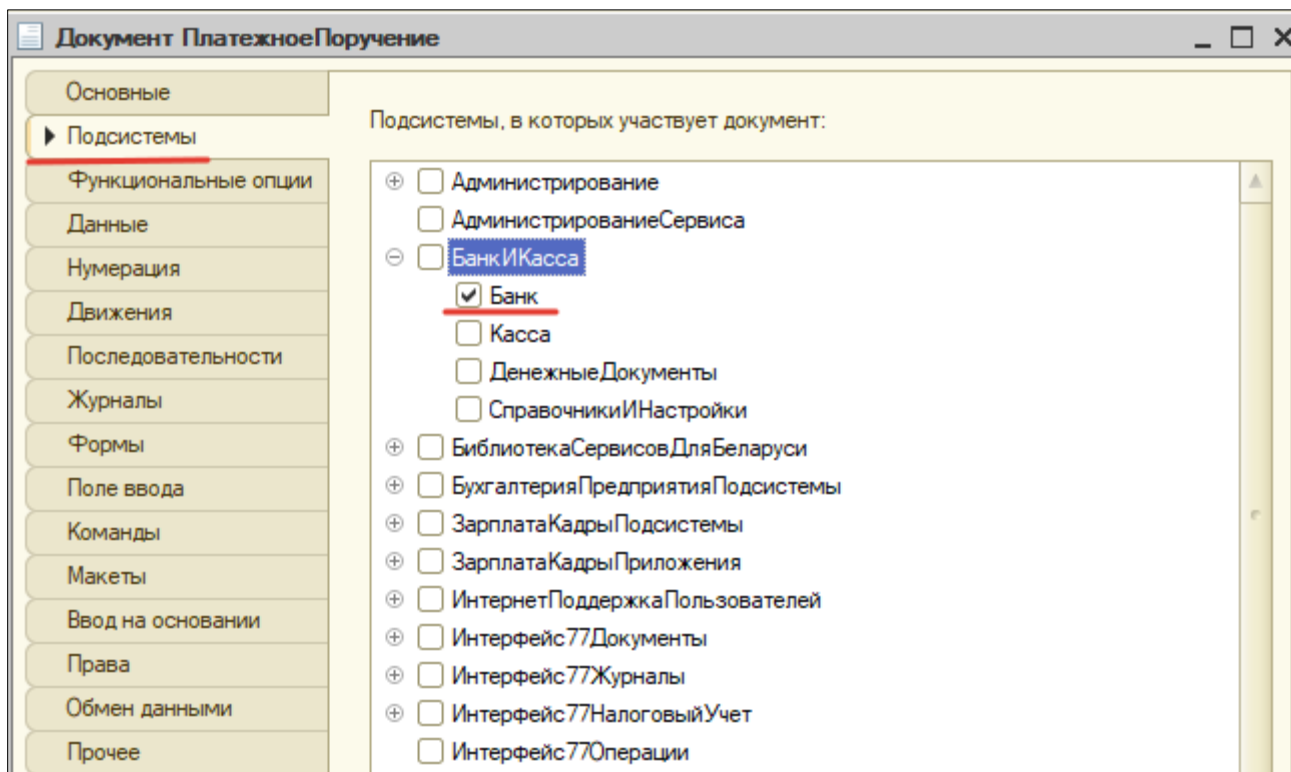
Документ ПлатежноеПоручение

Основные
Подсистемы
Функциональные опции
Данные
Нумерация
Движения
Последовательности
Журналы
Формы
Поле ввода
Команды
Макеты
Ввод на основании
Права
Обмен данными
Прочее

Подсистемы, в которых участвует документ:

Администрирование
АдминистрированиеСервиса
БанкИКасса
Банк
Касса
ДенежныеДокументы
СправочникиИНастройки
БиблиотекаСервисовДляБеларуси
БухгалтерияПредприятияПодсистемы
ЗарплатаКадрыПодсистемы
ЗарплатаКадрыПриложения
ИнтернетПоддержкаПользователей
Интерфейс77Документы
Интерфейс77Журналы
Интерфейс77НалоговыйУчет
Интерфейс77Операции